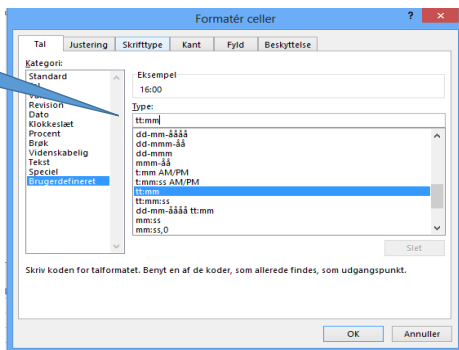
Formatér celler

?

Tal
Justering
Skrifttype
Kant
Fyld
Beskyttelse

Kategori:
Standard
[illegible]
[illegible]
Revision
Dato
Klokkeslæt
Procent
Brøk
Videnskabelig
Tekst
Speciel
Brugerdefineret

Eksempel
16:00

Type:
tt:mm

dd-mm-åååå
dd-mmm-åå
dd-mmm
mmm-åå
t:mm AM/PM
t:mm:ss AM/PM
tt:mm
tt:mm:ss
dd-mm-åååå tt:mm
mm:ss
mm:ss,0

Slet

Skriv koden for talformatet. Benyt en af de koder, som allerede findes, som udgangspunkt.

OK
Annuller